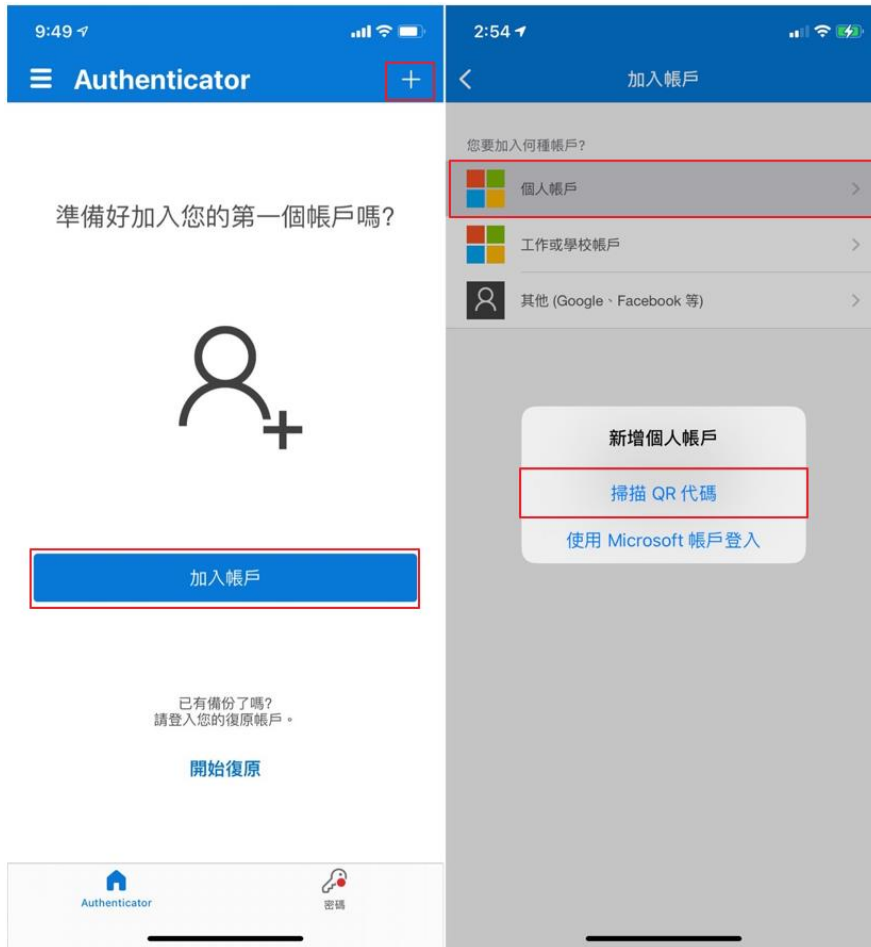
9:49

Authenticator

+

準備好加入您的第一個帳戶嗎?

加入帳戶

已有備份了嗎?
請登入您的復原帳戶。

開始復原

Authenticator

密碼

2:54

加入帳戶

您要加入何種帳戶?

個人帳戶

工作或學校帳戶

其他 (Google、Facebook 等)

新增個人帳戶

掃描 QR 代碼

使用 Microsoft 帳戶登入